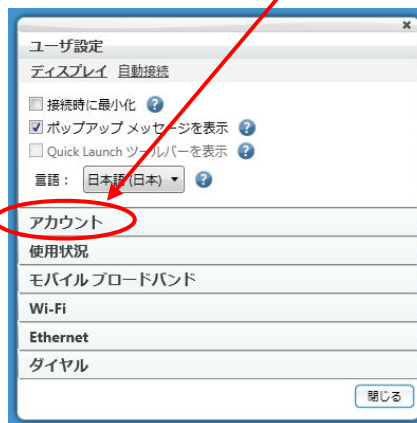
ユーザ設定

ディスプレイ 自動接続

接続時に最小化

ポップアップ メッセージを表示

Quick Launch ツールバーを表示

言語： 日本語(日本)

アカウント

使用状況

モバイル ブロードバンド

Wi-Fi

Ethernet

ダイヤル

閉じる